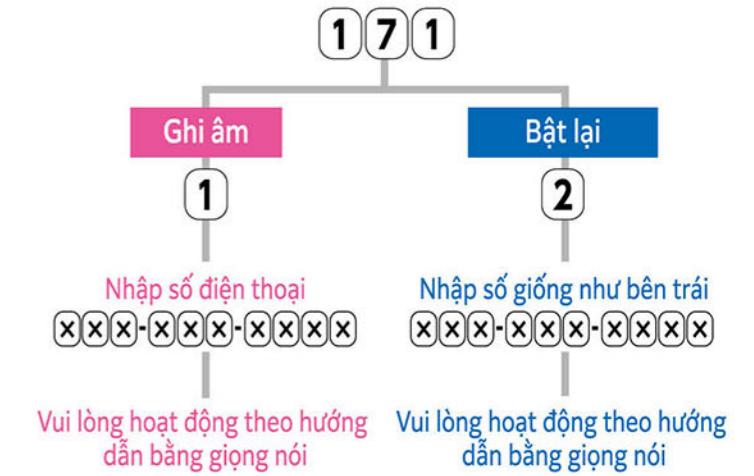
1 7 1

Ghi âm

1

Nhập số điện thoại

×××-×××-××××

Vui lòng hoạt động theo hướng dẫn bằng giọng nói

Bật lại

2

Nhập số giống như bên trái

×××-×××-××××

Vui lòng hoạt động theo hướng dẫn bằng giọng nói